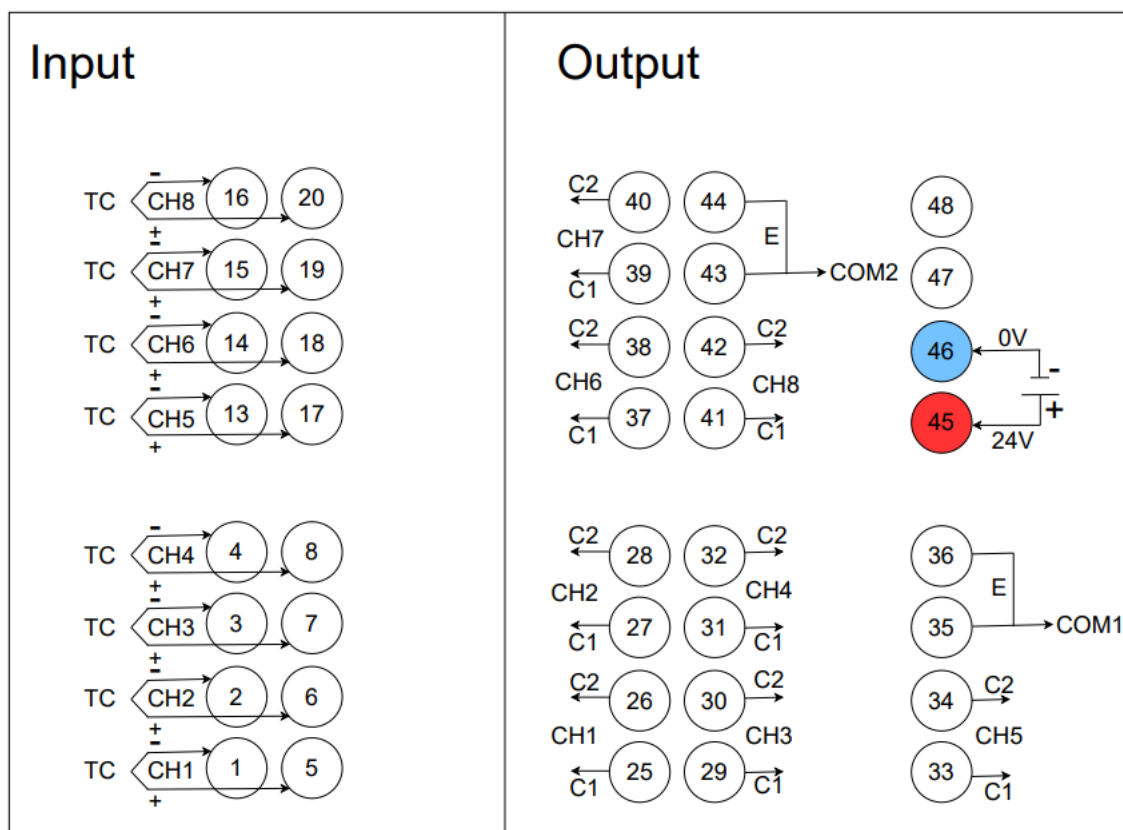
Input

-
TC CH8 16 20
+
-
TC CH7 15 19
+
-
TC CH6 14 18
+
-
TC CH5 13 17
+

-
TC CH4 4 8
+
-
TC CH3 3 7
+
-
TC CH2 2 6
+
-
TC CH1 1 5
+

Output

C2 40 44 48
CH7 E
C1 39 43 COM2 47
C2 38 42 C2 46 0V -
CH6 CH8
C1 37 41 C1 45 24V +

C2 28 32 C2 36
CH2 CH4 E
C1 27 31 C1 35 COM1
C2 26 30 C2 34 C2
CH1 CH3 CH5
C1 25 29 C1 33 C1